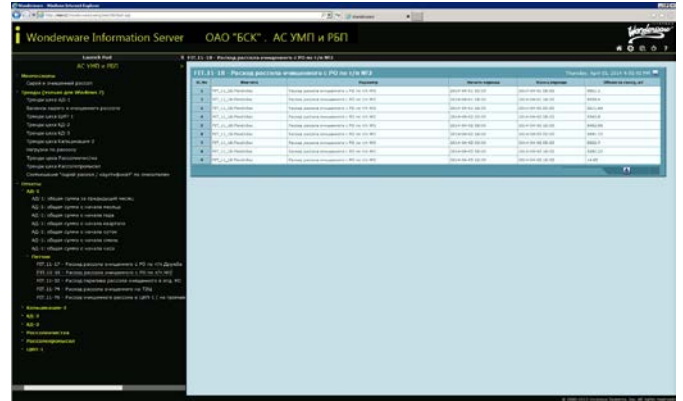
Wonderware Information Server ОАО "БСК". АС УМП и РБП

Launch Pad

АС УМП и РБП

ГП7.11-18 - Расход рассола очищенного с РО на т/п №3

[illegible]

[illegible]

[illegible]

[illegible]

АД-1

АД-1: общие суммы за предыдущий месяц

АД-1: общие суммы с начала месяца

АД-1: общие суммы с начала года

АД-1: общие суммы с начала квартала

АД-1: общие суммы с начала суток

АД-1: общие суммы с начала смены

АД-1: общие суммы с начала часа

Потоки

ГП7.11-17 - Расход рассола очищенного с РО на т/п Другое

ГП7.11-18 - Расход рассола очищенного с РО на т/п №3

ГП7.11-20 - Расход перелива рассола очищенного в отд. РО

ГП7.11-78 - Расход рассола очищенного на ТЭЦ

ГП7.11-76 - Расход очищенного рассола в ЦВП-1 на прочие

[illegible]

АД-2

АД-3

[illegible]

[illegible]

ЦВП-1

ГП7.11-18 - Расход рассола очищенного с РО на т/п №3

Thursday, April 10, 2014 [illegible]

| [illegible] | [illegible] | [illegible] | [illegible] | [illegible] | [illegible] |
|---|---|---|---|---|---|
| 1 | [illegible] | Расход рассола очищенного с РО на т/п №3 | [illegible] | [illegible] | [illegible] |
| 2 | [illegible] | Расход рассола очищенного с РО на т/п №3 | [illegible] | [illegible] | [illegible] |
| 3 | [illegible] | Расход рассола очищенного с РО на т/п №3 | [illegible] | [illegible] | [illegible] |
| 4 | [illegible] | Расход рассола очищенного с РО на т/п №3 | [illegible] | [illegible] | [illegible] |
| 5 | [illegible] | Расход рассола очищенного с РО на т/п №3 | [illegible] | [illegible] | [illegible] |
| 6 | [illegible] | Расход рассола очищенного с РО на т/п №3 | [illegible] | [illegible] | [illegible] |
| 7 | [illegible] | Расход рассола очищенного с РО на т/п №3 | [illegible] | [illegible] | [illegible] |
| 8 | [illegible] | Расход рассола очищенного с РО на т/п №3 | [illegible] | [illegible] | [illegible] |
| 9 | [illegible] | Расход рассола очищенного с РО на т/п №3 | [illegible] | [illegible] | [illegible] |